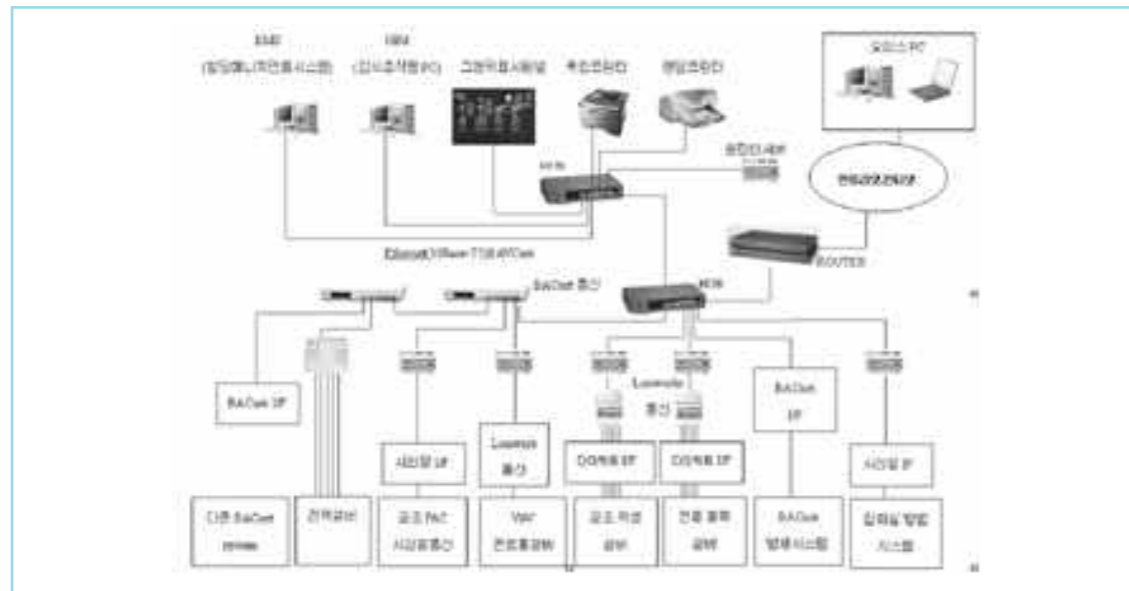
EMS
(빌딩매니지먼트시스템)

NMS
(감시조작용PC)

그래픽표시패널

축전프린터

경보프린터

오피스 PC

HUB

인터넷서버

전화공중회선망

ROUTER

Ethernet(10Base-T/100BTCat)

BACnet 통신

HUB

BACnet I/F

Lonworks 통신

BACnet I/F

Lonworks 통신

시리얼 I/F

DDC제어 I/F

DDC제어 I/F

시리얼 I/F

다중 BaCnet

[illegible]

전력감시

공조 PAC 시리얼통신

VAV 컨트롤설비

공조 자동 설비

전원 블록 설비

BACnet 방재시스템

입퇴실 방범 시스템